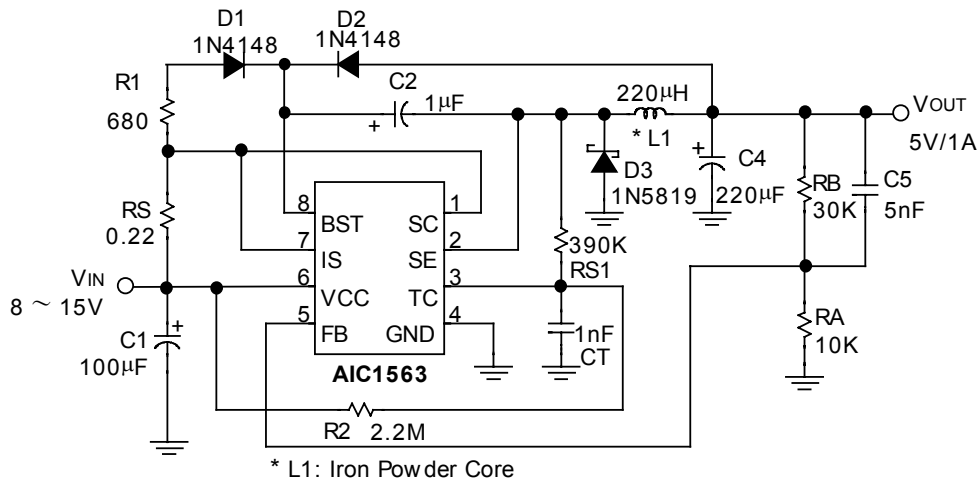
D1
1N4148
D2
1N4148
R1
680
C2
1μF
220μH
* L1
VOUT
5V/1A
D3
1N5819
C4
220μF
RB
30K
C5
5nF
RS
0.22
8 BST
7 IS
6 VCC
5 FB
SC 1
SE 2
TC 3
GND 4
390K
RS1
VIN
8 ~ 15V
C1
100μF
1nF
CT
RA
10K
AIC1563
R2 2.2M
* L1: Iron Powder Core